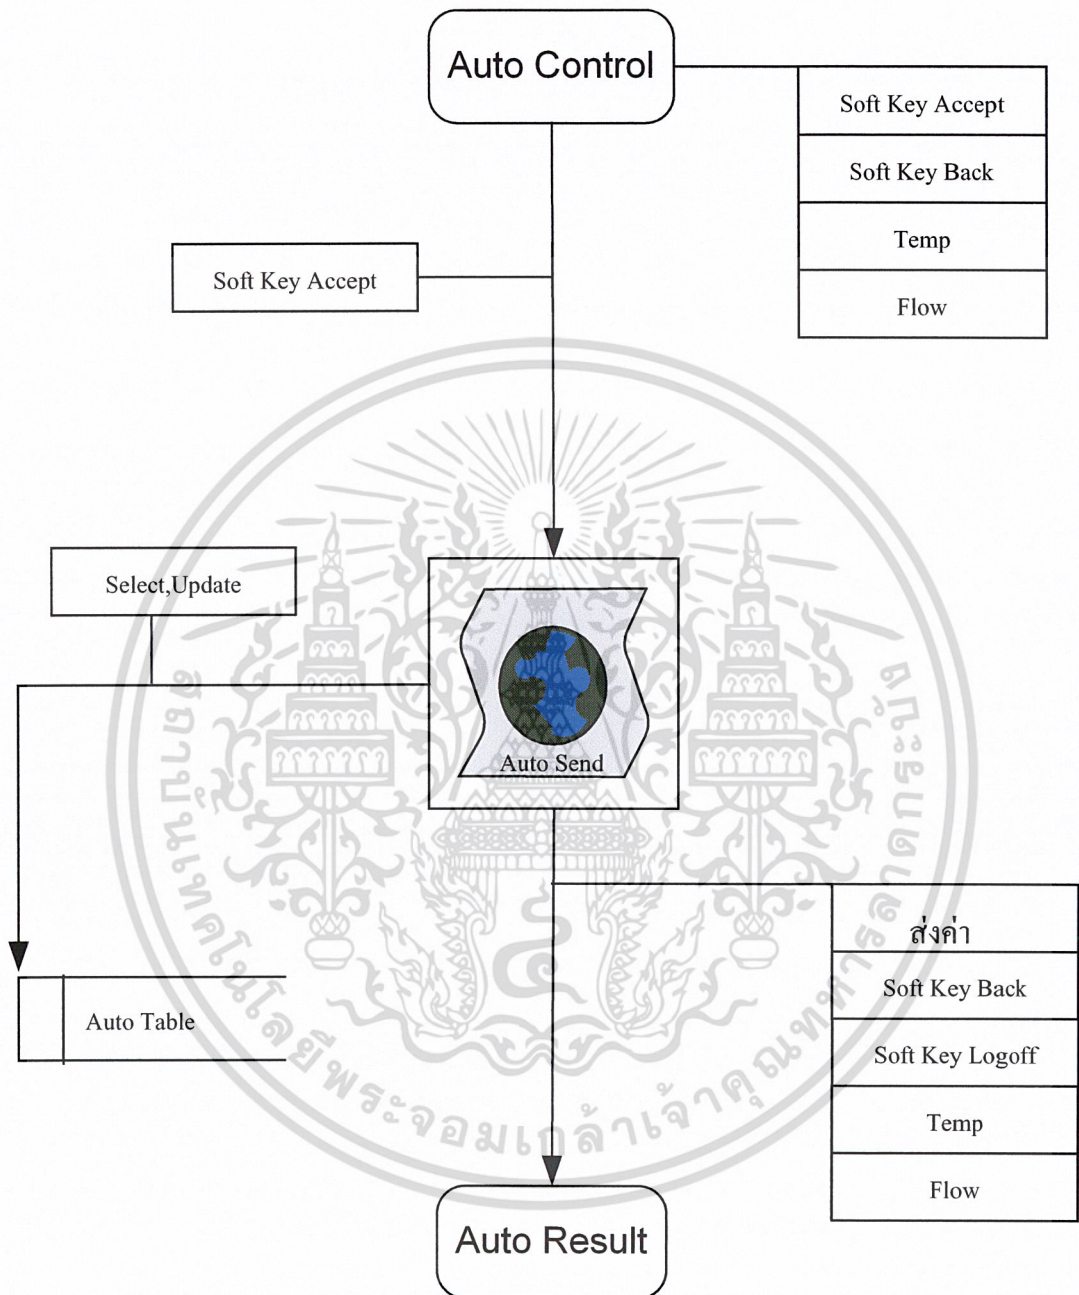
Auto Control

Soft Key Accept

Soft Key Back

Temp

Flow

Soft Key Accept

Select,Update

Auto Send

Auto Table

ส่งค่า

Soft Key Back

Soft Key Logoff

Temp

Flow

Auto Result

สถาบันเทคโนโลยีพระจอมเกล้าเจ้าคุณทหารลาดกระบัง